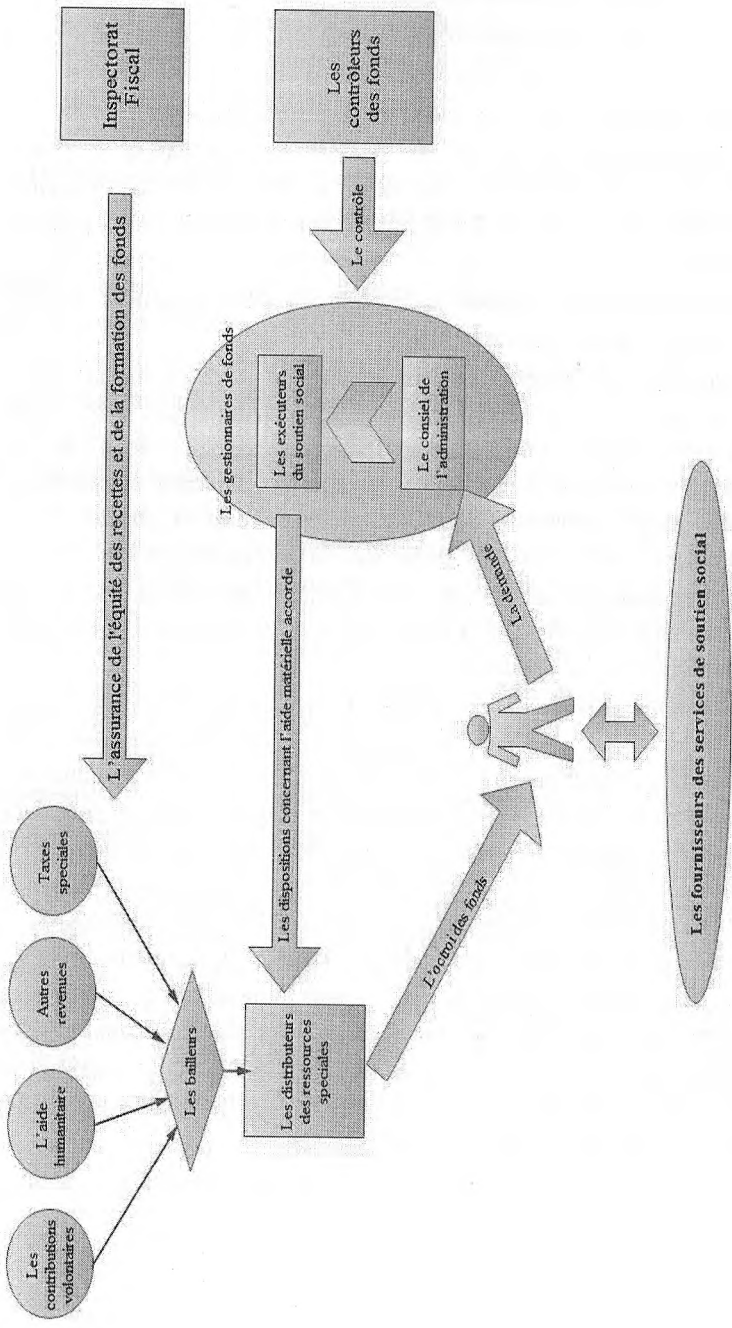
Les contributions volontaires

L'aide humanitaire

Autres revenues

Taxes speciales

Les bailleurs

Les distributeurs des ressources speciales

L'assurance de l'équité des recettes et de la formation des fonds

Inspectorat Fiscal

Les dispositions concernant l'aide matérielle accorde

Les gestionaires de fonds

Les exécuteurs du soutien social

Le consiel de l'administration

Le contrôle

Les contrôleurs des fonds

L'octroi des fonds

La demande

Les fournisseurs des services de soutien social